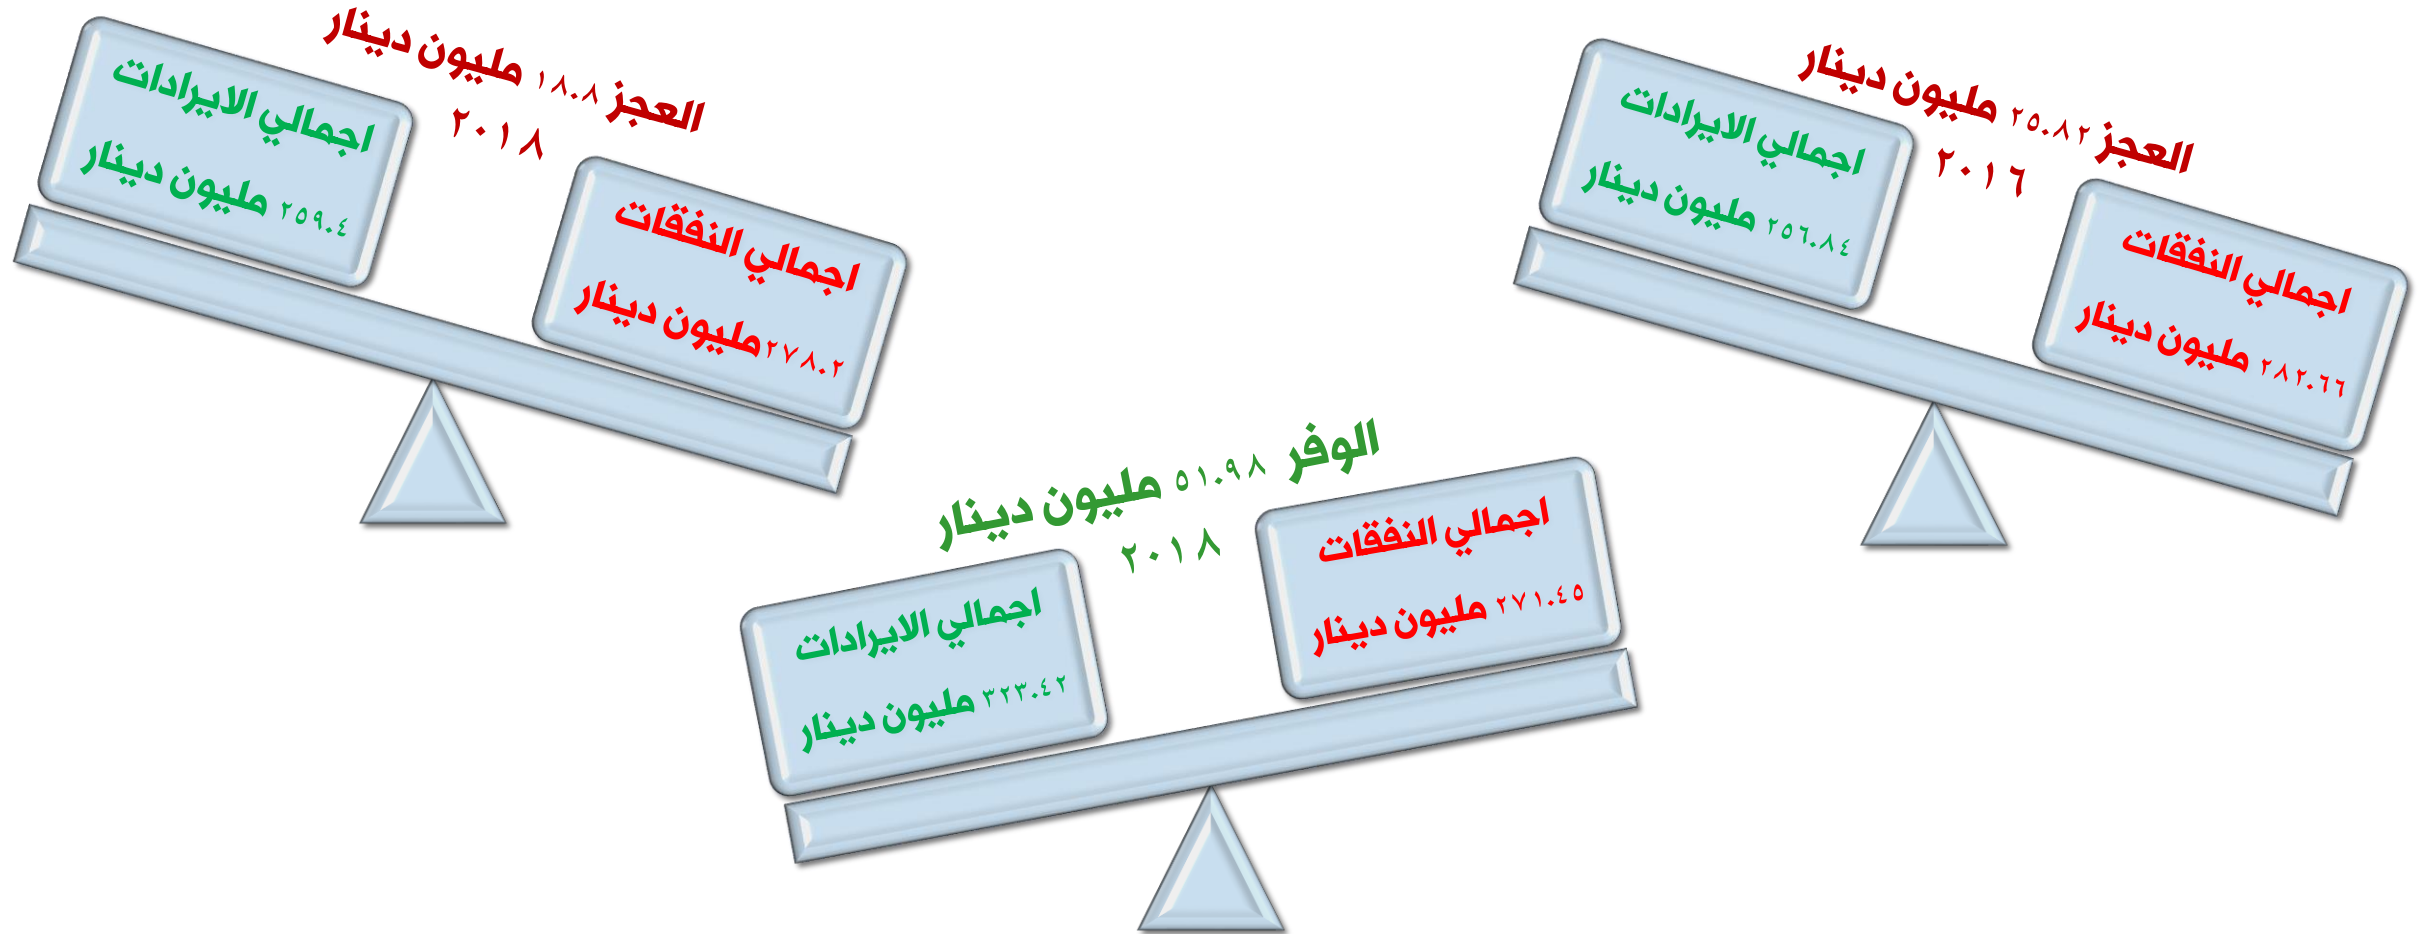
العجز ٢٥.٨٢ مليون دينار
٢٠١٦

اجمالي الايرادات
٢٥٦.٨٤ مليون دينار

اجمالي النفقات
٢٨٢.٦٦ مليون دينار

العجز ١٨.٨ مليون دينار
٢٠١٨

اجمالي الايرادات
٢٥٩.٤ مليون دينار

اجمالي النفقات
٢٧٨.٢ مليون دينار

الوفر ٥١.٩٨ مليون دينار
٢٠١٨

اجمالي النفقات
٢٧١.٤٥ مليون دينار

اجمالي الايرادات
٣٢٣.٤٢ مليون دينار